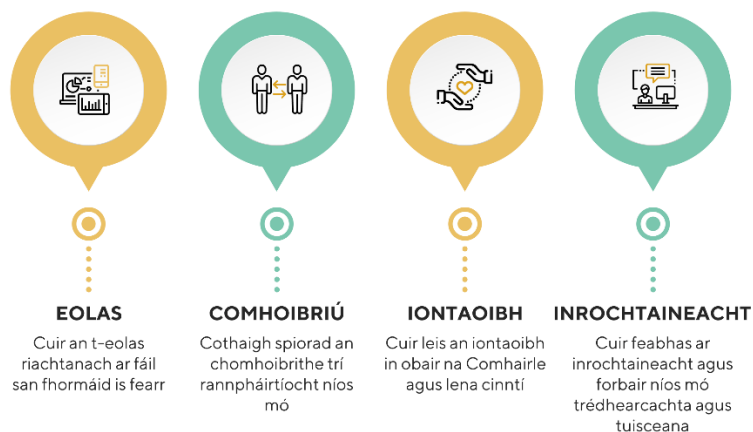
EOLAS

Cuir an t-eolas riachtanach ar fáil san fhormáid is fearr

COMHOIBRIÚ

Cothaigh spiorad an chomhoibrithe trí rannpháirtíocht níos mó

IONTAOIBH

Cuir leis an iontaoibh in obair na Comhairle agus lena cinntí

INROCHTAINEACHT

Cuir feabhas ar inrochtaineacht agus forbair níos mó trédhearcachta agus tuisceana